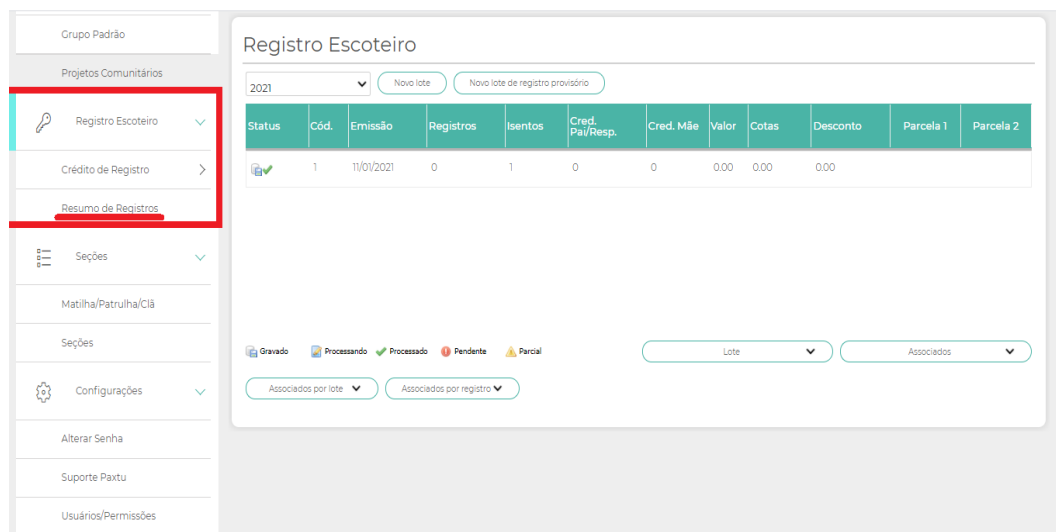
Grupo Padrão

Projetos Comunitários

Registro Escoteiro

Crédito de Registro

Resumo de Registros

Seções

Matilha/Patrulha/Clã

Seções

Configurações

Alterar Senha

Suporte Paxtu

Usuários/Permissões

Registro Escoteiro

2021

Novo lote

Novo lote de registro provisório

| Status | Cód. | Emissão | Registros | Isentos | Cred. Pai/Resp. | Cred. Mãe | Valor | Cotas | Desconto | Parcela 1 | Parcela 2 |
|---|---|---|---|---|---|---|---|---|---|---|---|
| | 1 | 11/01/2021 | 0 | 1 | 0 | 0 | 0.00 | 0.00 | 0.00 | | |

Gravado Processando Processado Pendente Parcial

Lote

Associados

Associados por lote

Associados por registro